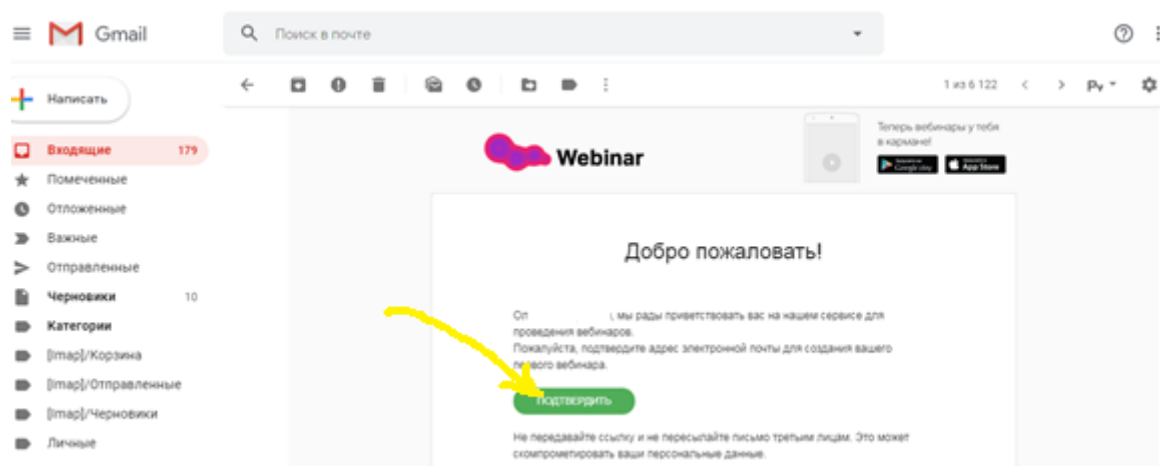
Gmail

Поиск в почте

Написать

Входящие 179

Помеченные

Отложенные

Важные

Отправленные

Черновики 10

Категории

[Imap]/Корзина

[Imap]/Отправленные

[Imap]/Черновики

Личные

1 из 6 122

Ру

Webinar

Теперь вебинары у тебя в кармане!

Google play

App Store

Добро пожаловать!

От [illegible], мы рады приветствовать вас на нашем сервисе для проведения вебинаров.
Пожалуйста, подтвердите адрес электронной почты для создания вашего первого вебинара.

ПОДТВЕРДИТЬ

Не передавайте ссылку и не пересылайте письмо третьим лицам. Это может скомпрометировать ваши персональные данные.